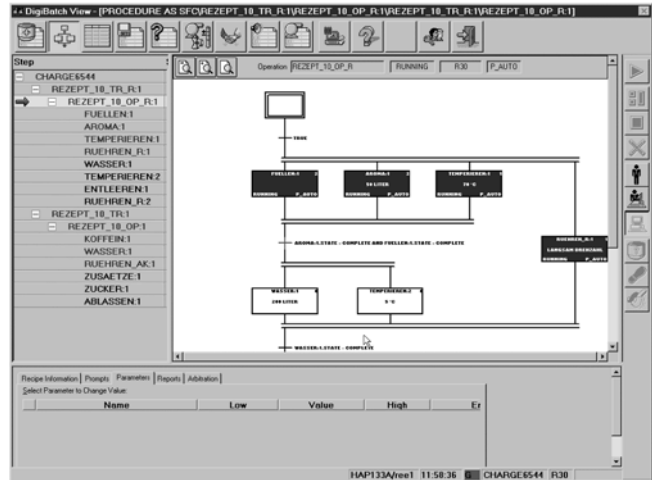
DigiBatch View - [PROCEDURE AS SFC\REZEPT_10_TR_R:1\REZEPT_10_OP_R:1\REZEPT_10_TR_R:1\REZEPT_10_OP_R:1]

Step
CHARGE6544
REZEPT_10_TR_R:1
REZEPT_10_OP_R:1
FUELLEN:1
AROMA:1
TEMPERIEREN:1
RUEHREN_R:1
WASSER:1
TEMPERIEREN:2
ENTLEEREN:1
RUEHREN_R:2
REZEPT_10_TR:1
REZEPT_10_OP:1
KOFFEIN:1
WASSER:1
RUEHREN_AK:1
ZUSAETZE:1
ZUCKER:1
ABLASSEN:1

Operation REZEPT_10_OP_R RUNNING R30 P_AUTO

TRUE

FUELLEN:1
RUNNING P_AUTO

AROMA:1
50 LITER
RUNNING P_AUTO

TEMPERIEREN:1
70 °C
RUNNING P_AUTO

RUEHREN_R:1
LANGSAM DREHEND
RUNNING P_AUTO

AROMA:1.STATE = COMPLETE AND FUELLEN:1.STATE = COMPLETE

WASSER:1
200 LITER

TEMPERIEREN:2
5 °C

WASSER:1.STATE = COMPLETE

Recipe Information | Prompts | Parameters | Reports | Arbitration
Select Parameter to Change Value
| Name | Low | Value | High | Er |
|---|---|---|---|---|

HAP133A/ree1 11:50:36 CHARGE6544 R30